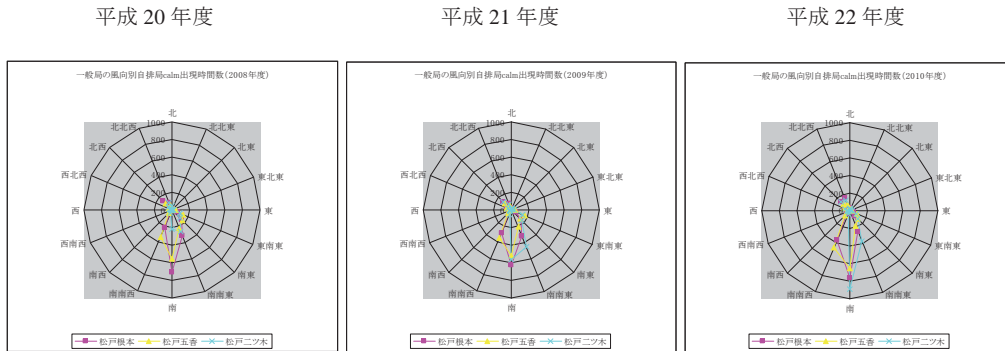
平成 20 年度

一般局の風向別自排局calm出現時間数(2008年度)

北
北北東
北東
東北東
東
東南東
南東
南南東
南
南南西
西南西
西
西北西
北西
北北西

1000
800
600
400
200
0

松戸根本
松戸五香
松戸二ツ木

平成 21 年度

一般局の風向別自排局calm出現時間数(2009年度)

北
北北東
北東
東北東
東
東南東
南東
南南東
南
南南西
西南西
西
西北西
北西
北北西

1000
800
600
400
200
0

松戸根本
松戸五香
松戸二ツ木

平成 22 年度

一般局の風向別自排局calm出現時間数(2010年度)

北
北北東
北東
東北東
東
東南東
南東
南南東
南
南南西
西南西
西
西北西
北西
北北西

1000
800
600
400
200
0

松戸根本
松戸五香
松戸二ツ木